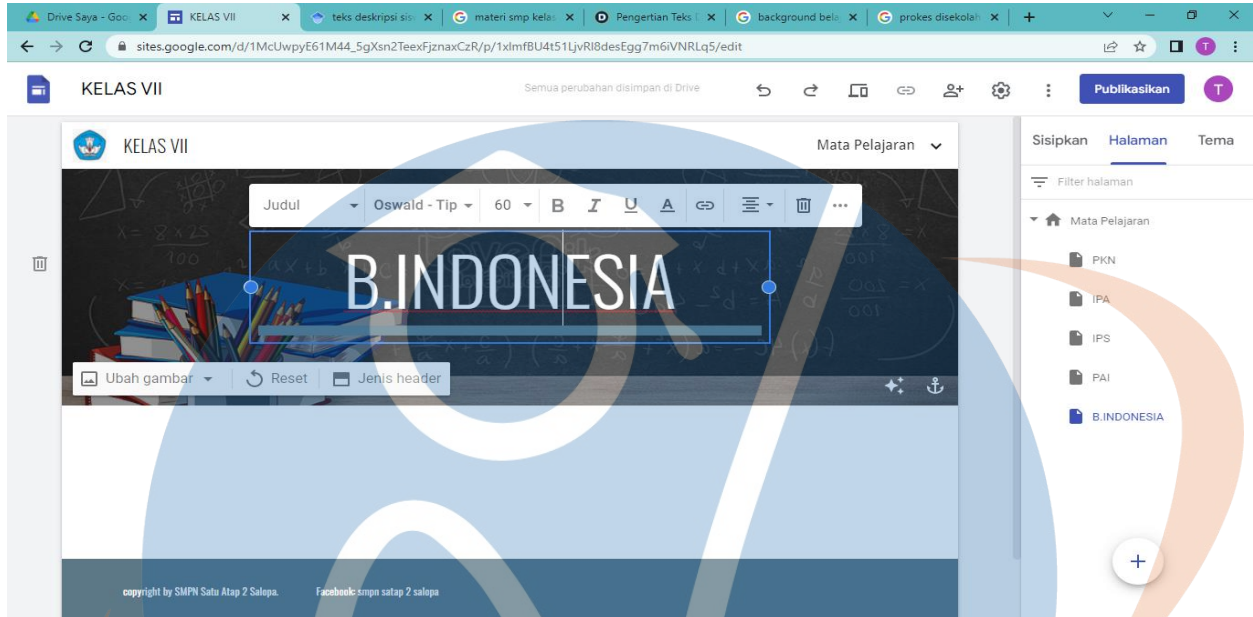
Drive Saya - Goo ×   KELAS VII ×   teks deskripsi sis ×   materi smp kelas ×   Pengertian Teks ×   background bela ×   prokes disekolah ×   +

sites.google.com/d/1McUwpyE61M44_5gXsn2TeexFjznaxCzR/p/1xlmfBU4t51LjvRl8desEgg7m6iVNRLq5/edit

KELAS VII

Semua perubahan disimpan di Drive

Publikasikan

T

KELAS VII

Mata Pelajaran

Judul   Oswald - Tip   60   B   I   U   A

B.INDONESIA

Ubah gambar   Reset   Jenis header

copyright by SMPN Satu Atap 2 Salopa.   Facebook: smpn satap 2 salopa

Sisipkan   Halaman   Tema

Filter halaman

Mata Pelajaran

PKN

IPA

IPS

PAI

B.INDONESIA

+